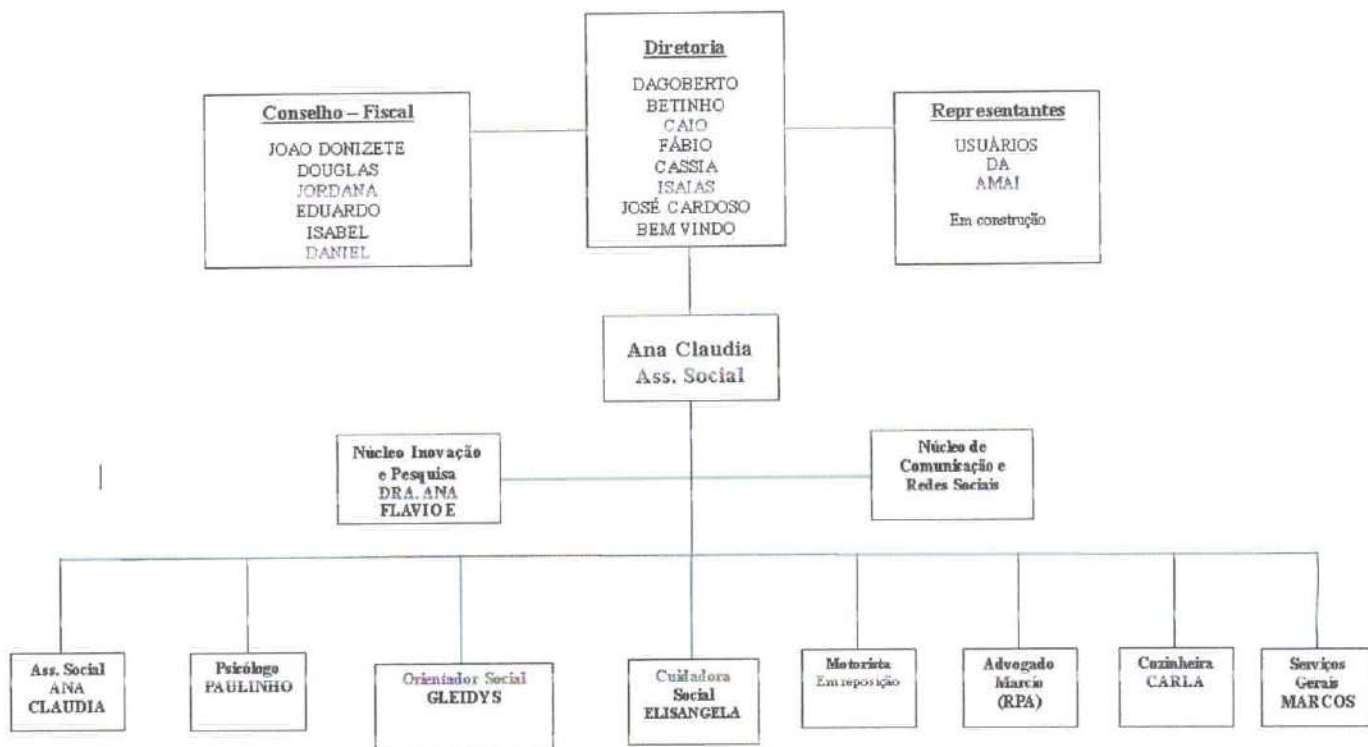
Diretoria

DAGOBERTO
BETINHO
CAIO
FÁBIO
CASSIA
ISAIAS
JOSÉ CARDOSO
BEM VINDO

Conselho – Fiscal

JOAO DONIZETE
DOUGLAS
JORDANA
EDUARDO
ISABEL
DANIEL

Representantes

USUÁRIOS
DA
AMAI

Em construção

Ana Claudia
Ass. Social

Núcleo Inovação e Pesquisa
DRA. ANA
FLAVIO E

Núcleo de Comunicação e Redes Sociais

Ass. Social
ANA
CLAUDIA

Psicólogo
PAULINHO

Orientador Social
GLEIDYS

Cuidadora
Social
ELISANGELA

Motorista
Em reposição

Advogado
Marcio
(RPA)

Cozinheira
CARLA

Serviços
Gerais
MARCOS